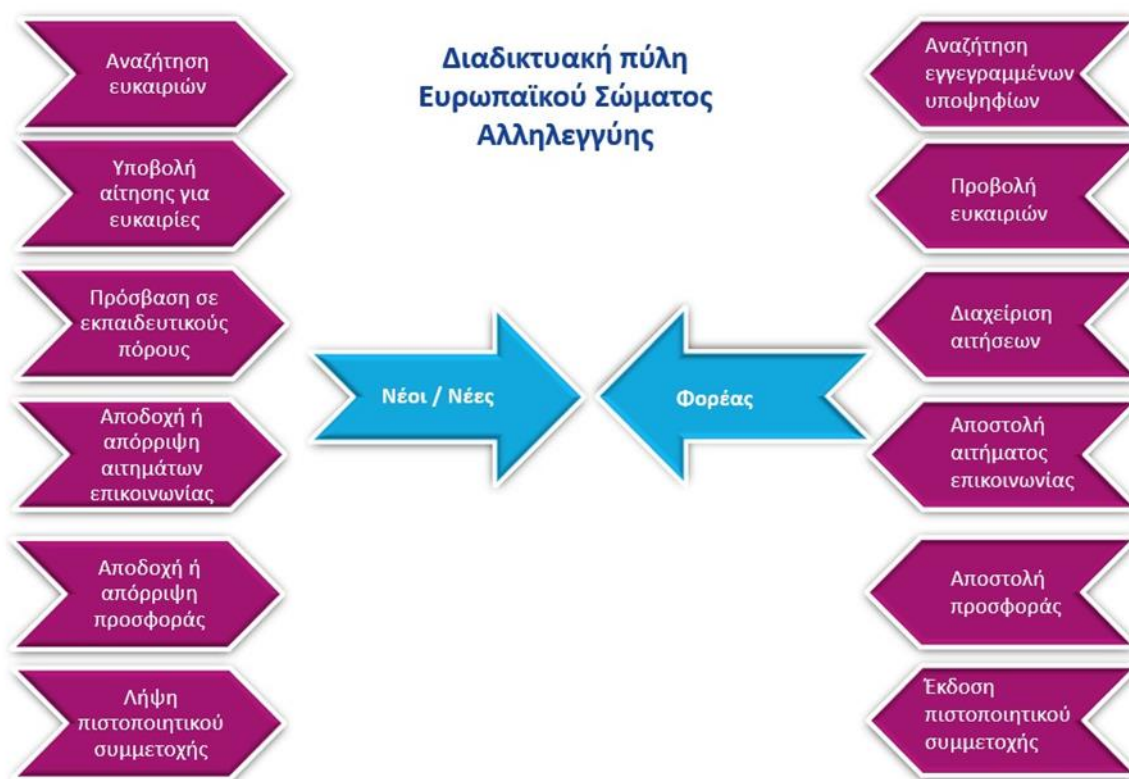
Διαδικτυακή πύλη Ευρωπαϊκού Σώματος Αλληλεγγύης

Αναζήτηση ευκαιριών

Υποβολή αίτησης για ευκαιρίες

Πρόσβαση σε εκπαιδευτικούς πόρους

Αποδοχή ή απόρριψη αιτημάτων επικοινωνίας

Αποδοχή ή απόρριψη προσφοράς

Λήψη πιστοποιητικού συμμετοχής

Νέοι / Νέες

Φορέας

Αναζήτηση εγγεγραμμένων υποψηφίων

Προβολή ευκαιριών

Διαχείριση αιτήσεων

Αποστολή αιτήματος επικοινωνίας

Αποστολή προσφοράς

Έκδοση πιστοποιητικού συμμετοχής